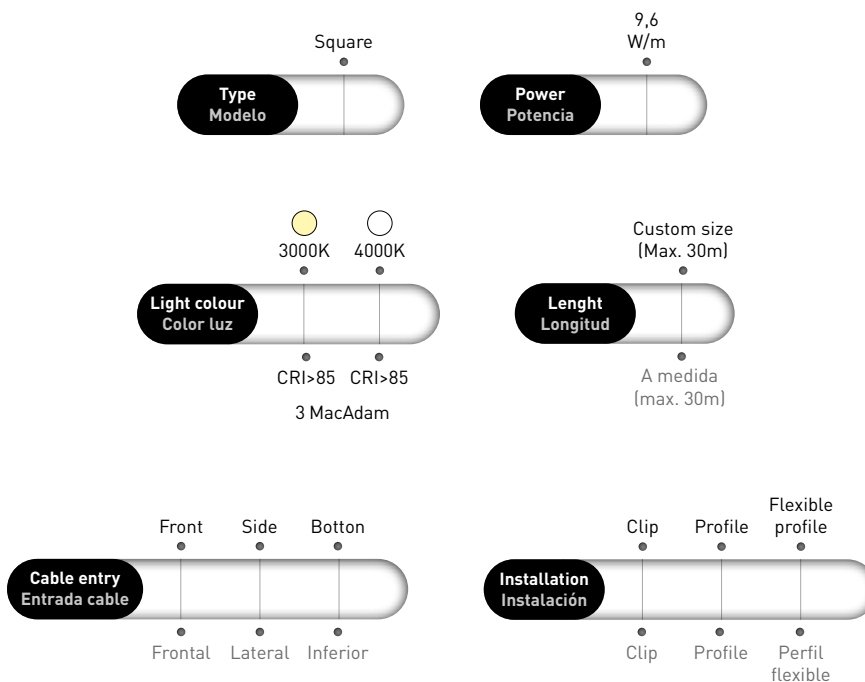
Square

Type
Modelo

9,6
W/m

Power
Potencia

3000K 4000K

Light colour
Color luz

CRI>85 CRI>85

3 MacAdam

Custom size
(Max. 30m)

Lenght
Longitud

A medida
(max. 30m)

Front Side Botton

Cable entry
Entrada cable

Frontal Lateral Inferior

Clip Profile Flexible profile

Installation
Instalación

Clip Profile Perfil flexible